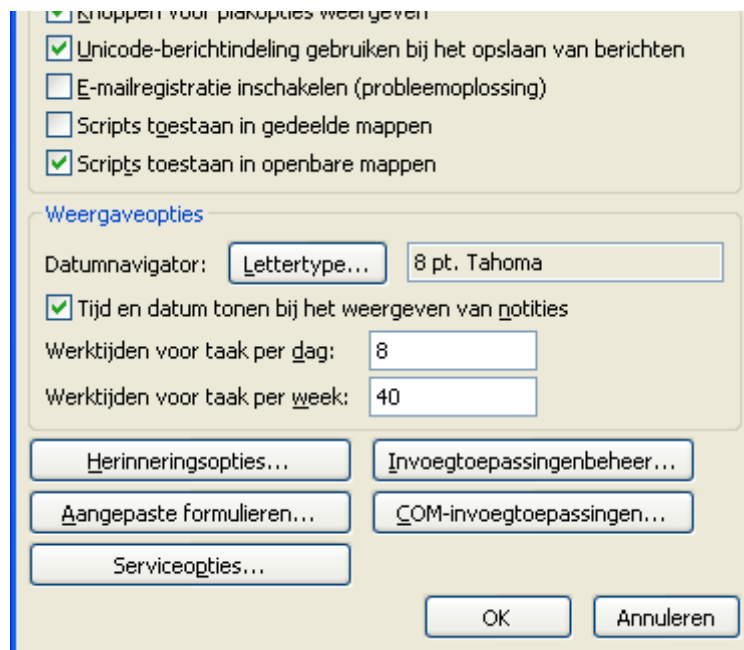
Knoppen voor plakopties weergeven
Unicode-berichtindeling gebruiken bij het opslaan van berichten
E-mailregistratie inschakelen (probleemoplossing)
Scripts toestaan in gedeelde mappen
Scripts toestaan in openbare mappen

Weergaveopties

Datumnavigator: Lettertype... 8 pt. Tahoma

Tijd en datum tonen bij het weergeven van notities

Werktijden voor taak per dag: 8

Werktijden voor taak per week: 40

Herinneringsopties...
Invoegtoepassingenbeheer...
Aangepaste formulieren...
COM-invoegtoepassingen...
Serviceopties...

OK
Annuleren